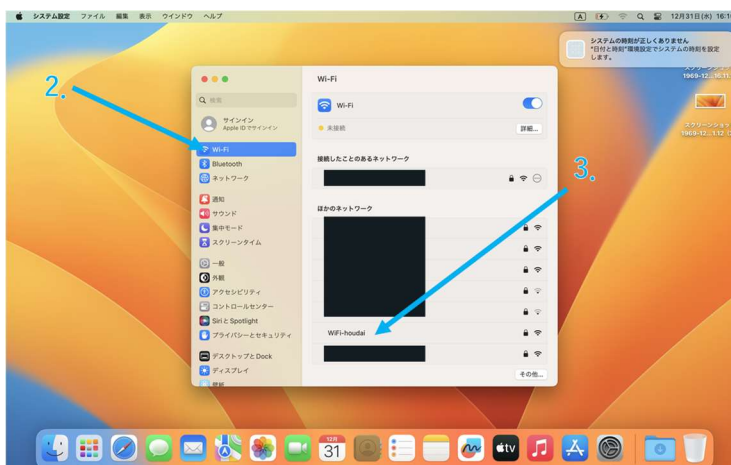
システム設定　ファイル　編集　表示　ウインドウ　ヘルプ

A

12月31日(水) 16:1

システムの時刻が正しくありません
"日付と時刻"環境設定でシステムの時刻を設定します。

スクリーンショ
1969-12...10.1

スクリーンショ
1969-12...1.12

2.

3.

Wi-Fi

検索

サインイン
Apple IDでサインイン

Wi-Fi
Bluetooth
ネットワーク
通知
サウンド
集中モード
スクリーンタイム
一般
外観
アクセシビリティ
コントロールセンター
Siri と Spotlight
プライバシーとセキュリティ
デスクトップとDock
ディスプレイ
壁紙

Wi-Fi

未接続

詳細...

接続したことのあるネットワーク

ほかのネットワーク

WiFi-houdai

その他...

12月
31